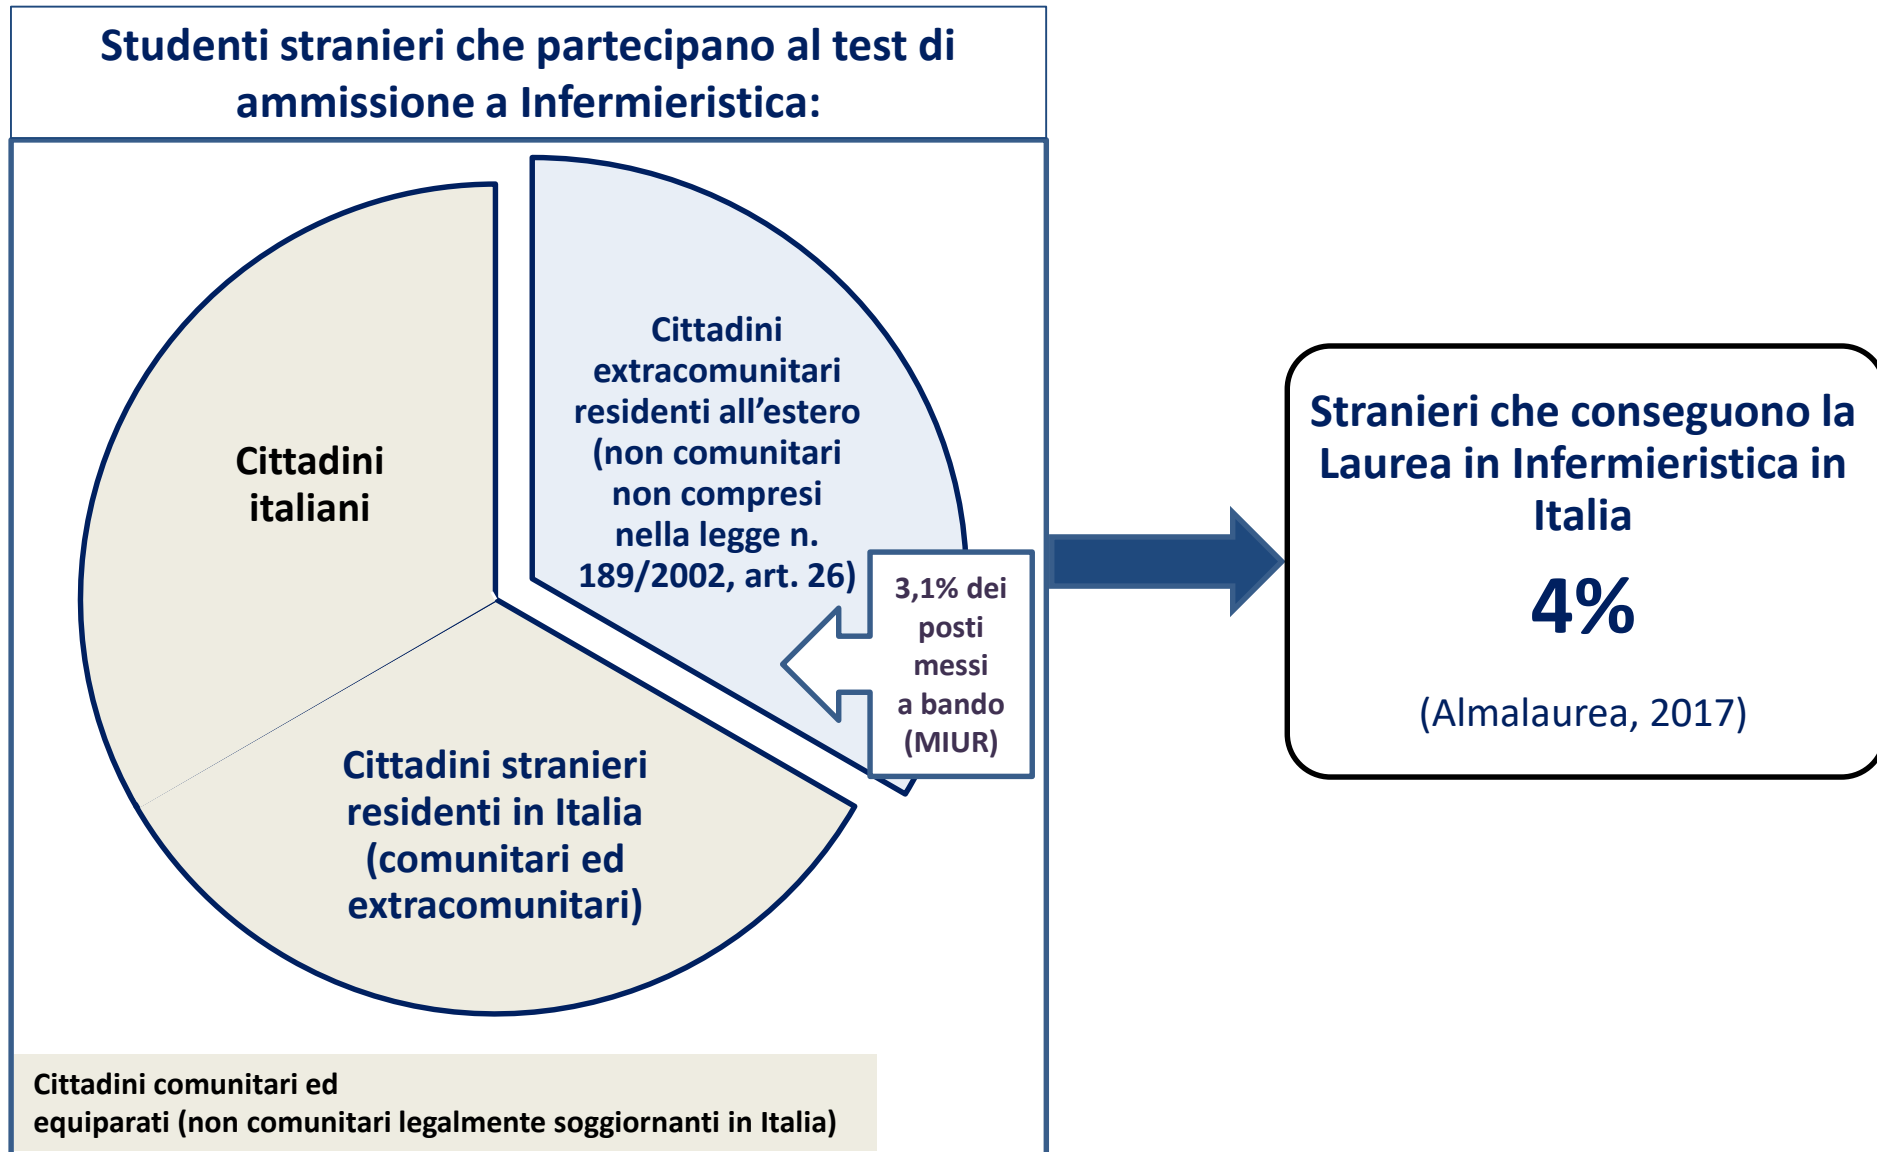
Studenti stranieri che partecipano al test di ammissione a Infermieristica:

Cittadini italiani

Cittadini extracomunitari residenti all'estero (non comunitari non compresi nella legge n. 189/2002, art. 26)

3,1% dei posti messi a bando (MIUR)

Cittadini stranieri residenti in Italia (comunitari ed extracomunitari)

Cittadini comunitari ed equiparati (non comunitari legalmente soggiornanti in Italia)

Stranieri che conseguono la Laurea in Infermieristica in Italia

4%

(Almalaurea, 2017)